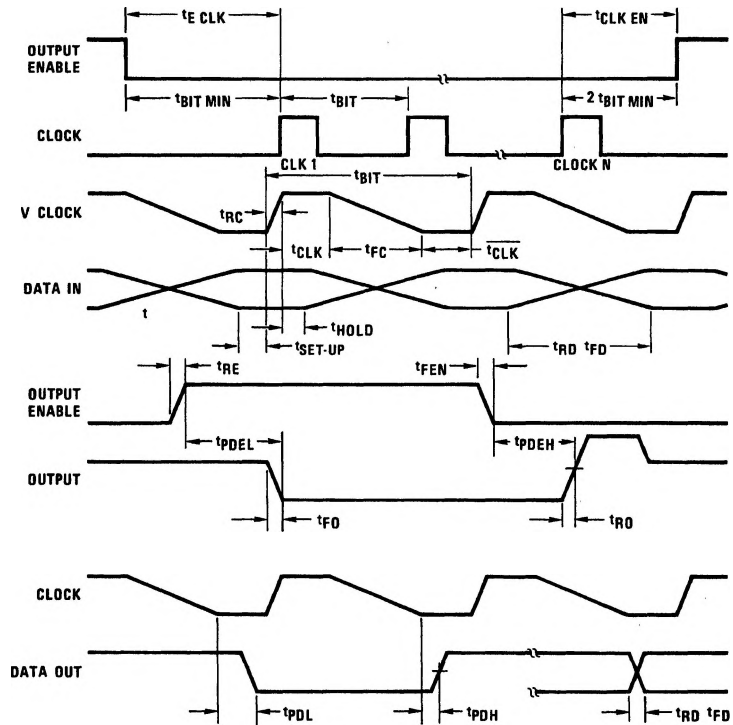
$t_{E\ CLK}$

$t_{CLK\ EN}$

OUTPUT ENABLE

$t_{BIT\ MIN}$

$t_{BIT}$

$2\ t_{BIT\ MIN}$

CLOCK

CLK 1

CLOCK N

$t_{BIT}$

V CLOCK

$t_{RC}$

$t_{CLK}$

$t_{FC}$

$t_{\overline{CLK}}$

DATA IN

t

$t_{HOLD}$

$t_{SET\text{-}UP}$

$t_{RD}$ $t_{FD}$

$t_{RE}$

$t_{FEN}$

OUTPUT ENABLE

$t_{PDEL}$

$t_{PDEH}$

OUTPUT

$t_{FO}$

$t_{RO}$

CLOCK

DATA OUT

$t_{PDL}$

$t_{PDH}$

$t_{RD}$ $t_{FD}$